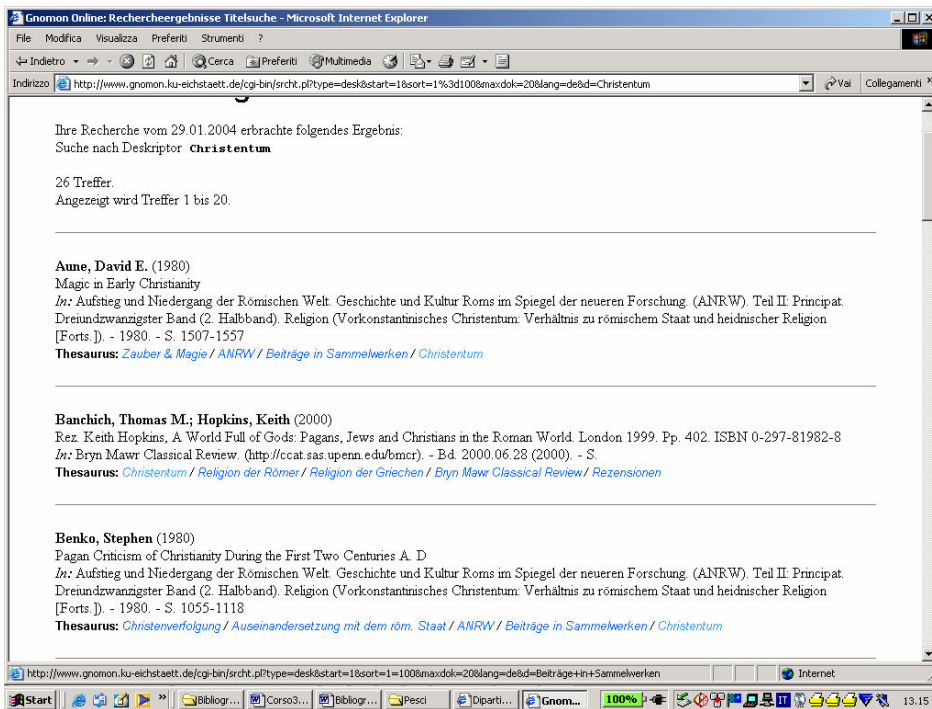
Gnomon Online: Rechercheergebnisse Titelsuche - Microsoft Internet Explorer

File Modifica Visualizza Preferiti Strumenti ?

Indietro Cerca Preferiti Multimedia

Indirizzo http://www.gnomon.ku-eichstaett.de/cgi-bin/srcht.pl?type=desk&start=1&sort=1%3d100&maxdok=20&lang=de&d=Christentum

Vai Collegamenti

Ihre Recherche vom 29.01.2004 erbrachte folgendes Ergebnis:
Suche nach Deskriptor Christentum

26 Treffer.
Angezeigt wird Treffer 1 bis 20.

Aune, David E. (1980)
Magic in Early Christianity
In: Aufstieg und Niedergang der Römischen Welt. Geschichte und Kultur Roms im Spiegel der neueren Forschung. (ANRW). Teil II: Principat. Dreiundzwanzigster Band (2. Halbband). Religion (Vorkonstantinisches Christentum: Verhältnis zu römischem Staat und heidnischer Religion [Forts.]). - 1980. - S. 1507-1557
Thesaurus: Zauber & Magie / ANRW / Beiträge in Sammelwerken / Christentum

Banchich, Thomas M.; Hopkins, Keith (2000)
Rez. Keith Hopkins, A World Full of Gods: Pagans, Jews and Christians in the Roman World. London 1999. Pp. 402. ISBN 0-297-81982-8
In: Bryn Mawr Classical Review. (http://ccat.sas.upenn.edu/bmcr). - Bd. 2000.06.28 (2000). - S.
Thesaurus: Christentum / Religion der Römer / Religion der Griechen / Bryn Mawr Classical Review / Rezensionen

Benko, Stephen (1980)
Pagan Criticism of Christianity During the First Two Centuries A. D
In: Aufstieg und Niedergang der Römischen Welt. Geschichte und Kultur Roms im Spiegel der neueren Forschung. (ANRW). Teil II: Principat. Dreiundzwanzigster Band (2. Halbband). Religion (Vorkonstantinisches Christentum: Verhältnis zu römischem Staat und heidnischer Religion [Forts.]). - 1980. - S. 1055-1118
Thesaurus: Christenverfolgung / Auseinandersetzung mit dem röm. Staat / ANRW / Beiträge in Sammelwerken / Christentum

http://www.gnomon.ku-eichstaett.de/cgi-bin/srcht.pl?type=desk&start=1&sort=1=100&maxdok=20&lang=de&d=Beiträge+in+Sammelwerken

Internet

Start Bibliogr... Corso3... Bibliogr... Pesci Diparti... Gnom... 100% 13.15